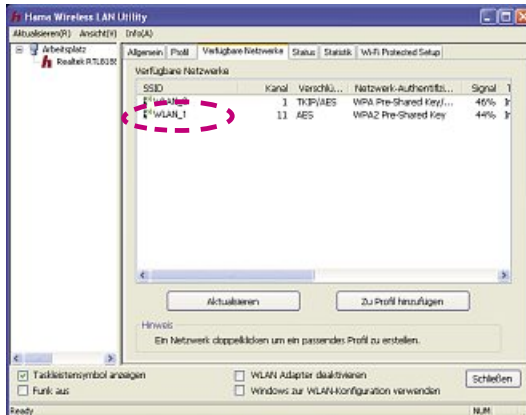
Hama Wireless LAN Utility

Aktualisieren(R) Ansicht(V) Info(A)

Arbeitsplatz
Realtek RTL8185

Allgemein | Profil | Verfügbare Netzwerke | Status | Statistik | Wi-Fi Protected Setup

Verfügbare Netzwerke

| SSID | Kanal | Verschlü... | Netzwerk-Authentifizi... | Signal |
|---|---|---|---|---|
| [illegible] | 1 | TKIP/AES | WPA Pre-Shared Key/... | 46% |
| WLAN_1 | 11 | AES | WPA2 Pre-Shared Key | 44% |

Aktualisieren

Zu Profil hinzufügen

Hinweis
Ein Netzwerk doppelklicken um ein passendes Profil zu erstellen.

Taskleistensymbol anzeigen
Funk aus
WLAN Adapter deaktivieren
Windows zur WLAN-Konfiguration verwenden
Schließen

Ready
NUM